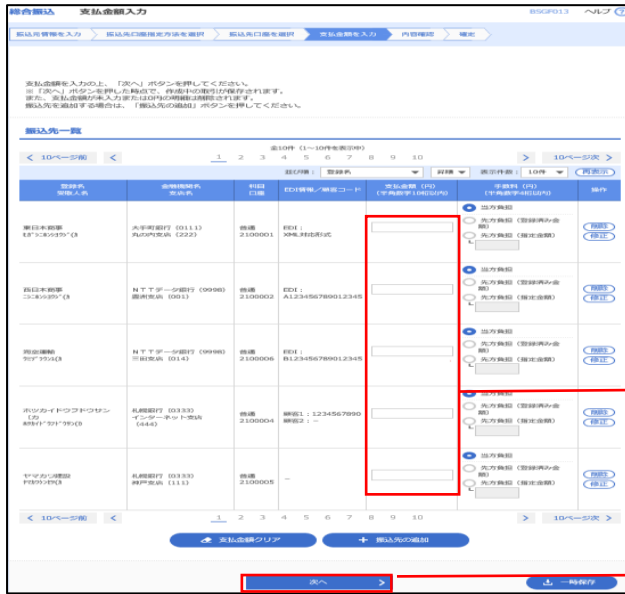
総合振込　支払金額入力　BSGF013　ヘルプ

振込元情報を入力 ＞ 振込先口座指定方法を選択 ＞ 振込先口座を選択 ＞ 支払金額を入力 ＞ 内容確認 ＞ 確定

支払金額を入力の上、「次へ」ボタンを押してください。
※「次へ」ボタンを押した時点で、作成中の取引が保存されます。
また、支払金額が未入力または0円の明細は削除されます。
振込先を追加する場合は、「振込先の追加」ボタンを押してください。

振込先一覧

全10件（1～10件を表示中）

＜ 10ページ前　＜　1 2 3 4 5 6 7 8 9 10　＞　10ページ次 ＞

並び順：登録名　昇順　表示件数：10件　再表示

| 登録名 受取人名 | 金融機関名 支店名 | 科目 口座 | EDI情報／顧客コード | 支払金額（円）（半角数字10桁以内） | 手数料（円）（半角数字4桁以内） | 操作 |
|---|---|---|---|---|---|---|
| 東日本商事 ﾋｶﾞｼﾆﾎﾝｼｮｳｼﾞ(ｶ | 大手町銀行（0111） 丸の内支店（222） | 普通 2100001 | EDI： XML形式 | | 当方負担 先方負担（登録済み金額） 先方負担（指定金額） | 削除 修正 |
| 西日本商事 ﾆｼﾆﾎﾝｼｮｳｼﾞ(ｶ | ＮＴＴデータ銀行（9998） 豊洲支店（001） | 普通 2100002 | EDI： A12345678901234​5 | | 当方負担 先方負担（登録済み金額） 先方負担（指定金額） | 削除 修正 |
| 同金運輸 ﾃﾞｷﾝｳﾝﾕ(ｶ | ＮＴＴデータ銀行（9998） 三田支店（014） | 普通 2100006 | EDI： B12345678901234​5 | | 当方負担 先方負担（登録済み金額） 先方負担（指定金額） | 削除 修正 |
| ﾎｯｶｲﾄﾞｳﾌﾄﾞｳｻﾝ(ｶ ﾎｯｶｲﾄﾞｳﾌﾄﾞｳｻﾝ(ｶ | 札幌銀行（0333） インターネット支店（444） | 普通 2100004 | 顧客1：1234567890 顧客2：－ | | 当方負担 先方負担（登録済み金額） 先方負担（指定金額） | 削除 修正 |
| ヤマカワ建設 ﾔﾏｶﾜｹﾝｾﾂ(ｶ | 札幌銀行（0333） 神戸支店（111） | 普通 2100005 | － | | 当方負担 先方負担（登録済み金額） 先方負担（指定金額） | 削除 修正 |

＜ 10ページ前　＜　1 2 3 4 5 6 7 8 9 10　＞　10ページ次 ＞

支払金額クリア　＋ 振込先の追加

次へ ＞　一時保存